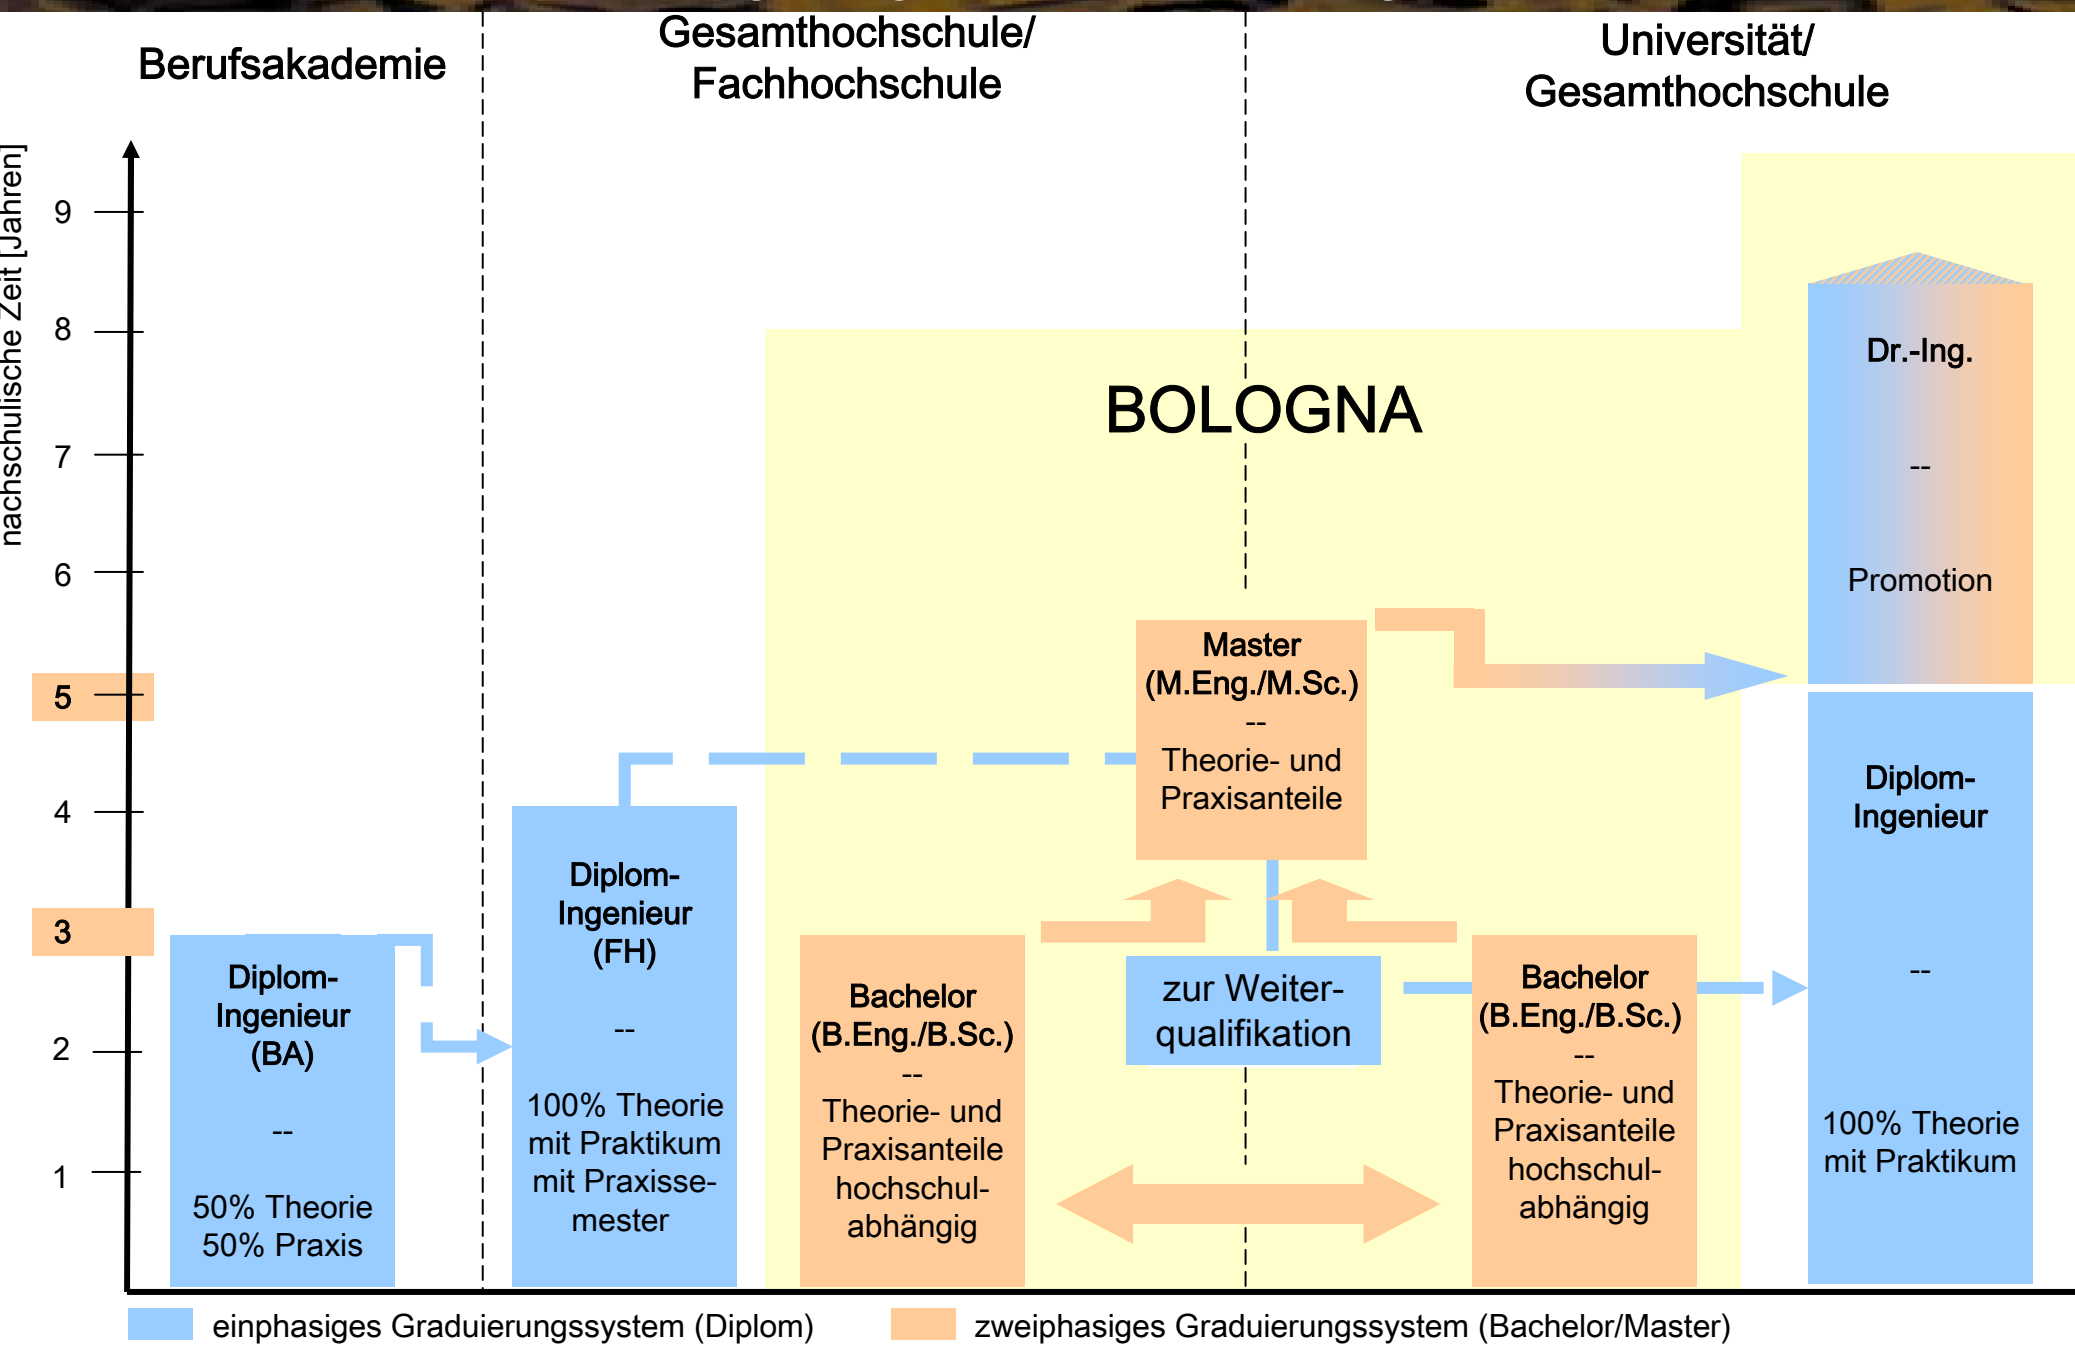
Berufsakademie

Gesamthochschule/ Fachhochschule

Universität/ Gesamthochschule

nachschulische Zeit [Jahren]

9
8
7
6
5
4
3
2
1

BOLOGNA

Dr.-Ing.
--
Promotion

Master (M.Eng./M.Sc.)
--
Theorie- und Praxisanteile

Diplom-Ingenieur
--
100% Theorie mit Praktikum

Diplom-Ingenieur (FH)
--
100% Theorie mit Praktikum mit Praxissemester

Diplom-Ingenieur (BA)
--
50% Theorie 50% Praxis

Bachelor (B.Eng./B.Sc.)
--
Theorie- und Praxisanteile hochschulabhängig

zur Weiterqualifikation

Bachelor (B.Eng./B.Sc.)
--
Theorie- und Praxisanteile hochschulabhängig

einphasiges Graduierungssystem (Diplom)
zweiphasiges Graduierungssystem (Bachelor/Master)